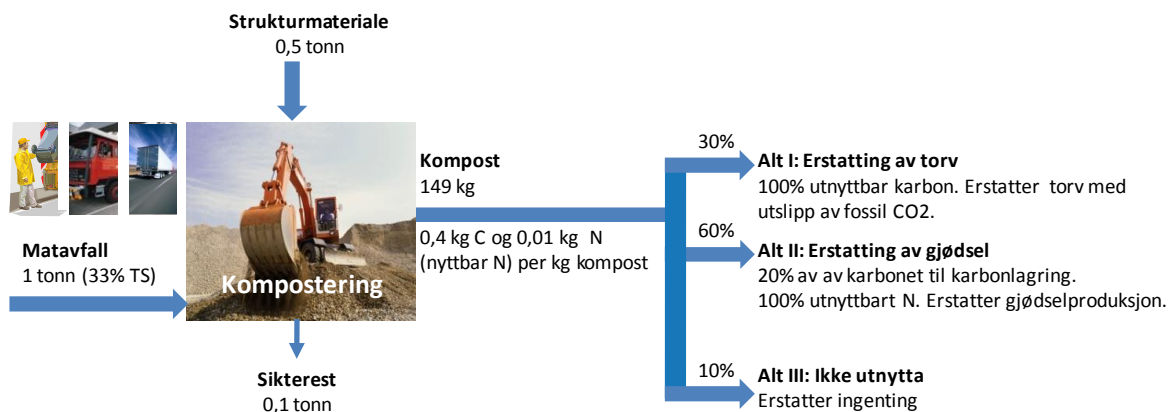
Strukturmateriale
0,5 tonn

Matavfall
1 tonn (33% TS)

Kompostering

Sikterest
0,1 tonn

Kompost
149 kg

0,4 kg C og 0,01 kg N (nyttbar N) per kg kompost

30%
Alt I: Erstatting av torv
100% utnyttbar karbon. Erstatter torv med utslipp av fossil CO2.

60%
Alt II: Erstatting av gjødsel
20% av av karbonet til karbonlagring.
100% utnyttbart N. Erstatter gjødselproduksjon.

10%
Alt III: Ikke utnytta
Erstatter ingenting